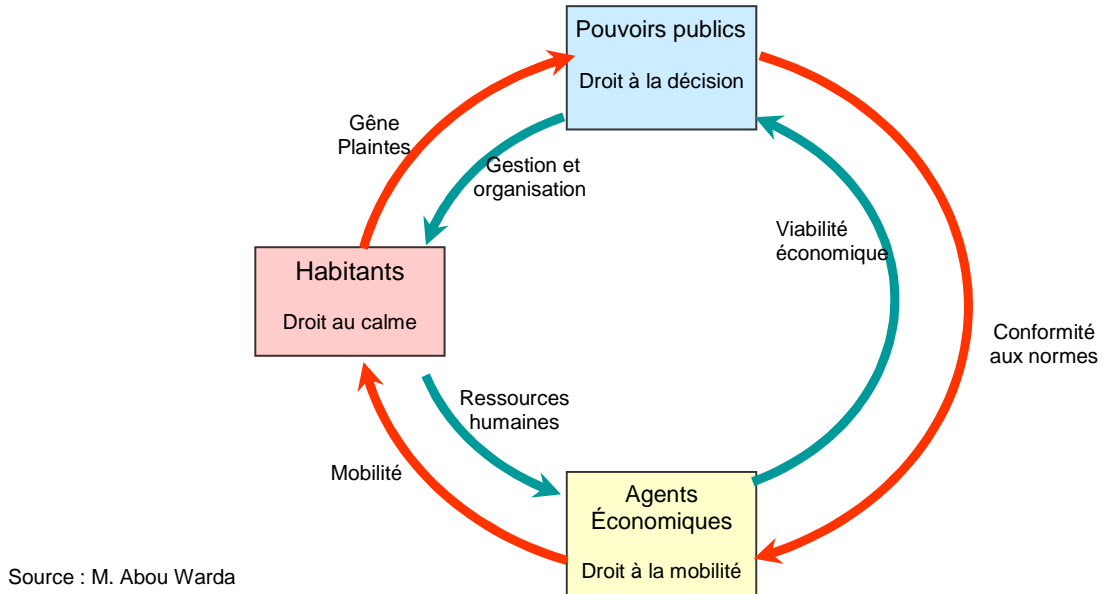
Pouvoirs publics

Droit à la décision

Gêne
Plaintes

Gestion et
organisation

Viabilité
économique

Habitants

Droit au calme

Conformité
aux normes

Ressources
humaines

Mobilité

Agents
Économiques

Droit à la mobilité

Source : M. Abou Warda